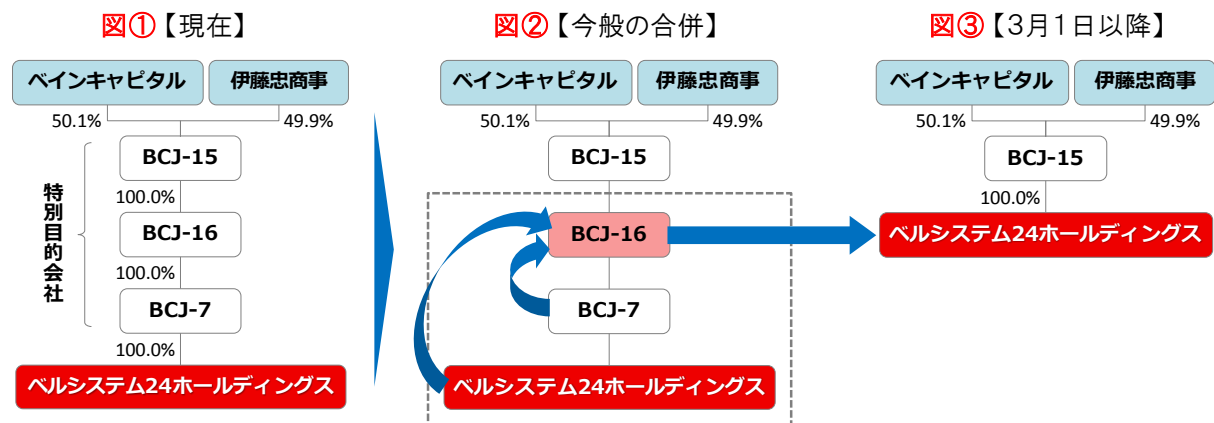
図①【現在】

ベインキャピタル
伊藤忠商事
50.1%
49.9%
BCJ-15
特別目的会社
100.0%
BCJ-16
100.0%
BCJ-7
100.0%
ベルシステム24ホールディングス

図②【今般の合併】

ベインキャピタル
伊藤忠商事
50.1%
49.9%
BCJ-15
BCJ-16
BCJ-7
ベルシステム24ホールディングス

図③【3月1日以降】

ベインキャピタル
伊藤忠商事
50.1%
49.9%
BCJ-15
100.0%
ベルシステム24ホールディングス